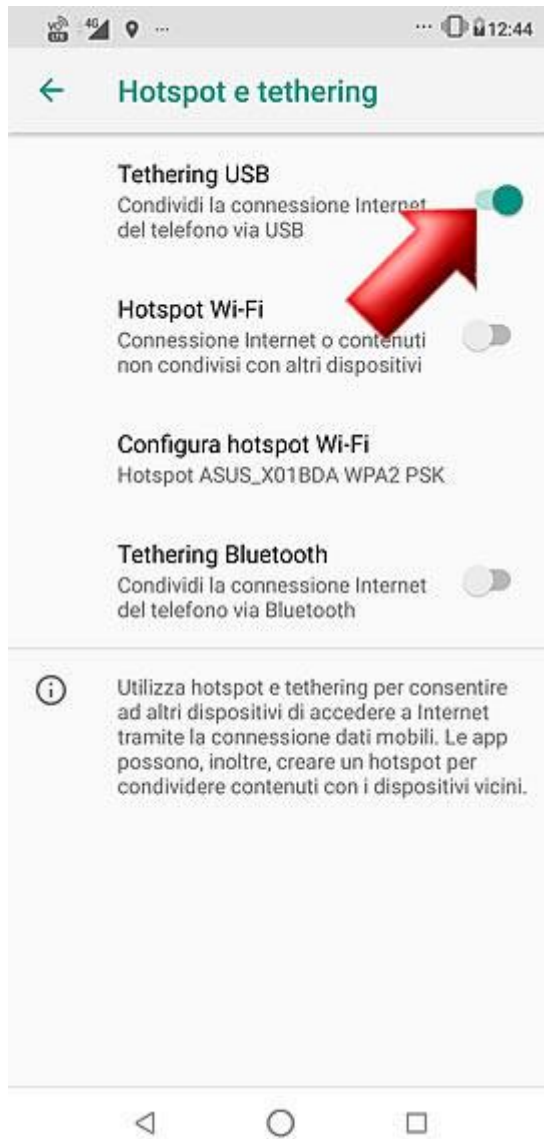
4G ... 12:44

Hotspot e tethering

Tethering USB
Condividi la connessione Internet del telefono via USB

Hotspot Wi-Fi
Connessione Internet o contenuti non condivisi con altri dispositivi

Configura hotspot Wi-Fi
Hotspot ASUS_X01BDA WPA2 PSK

Tethering Bluetooth
Condividi la connessione Internet del telefono via Bluetooth

Utilizza hotspot e tethering per consentire ad altri dispositivi di accedere a Internet tramite la connessione dati mobili. Le app possono, inoltre, creare un hotspot per condividere contenuti con i dispositivi vicini.